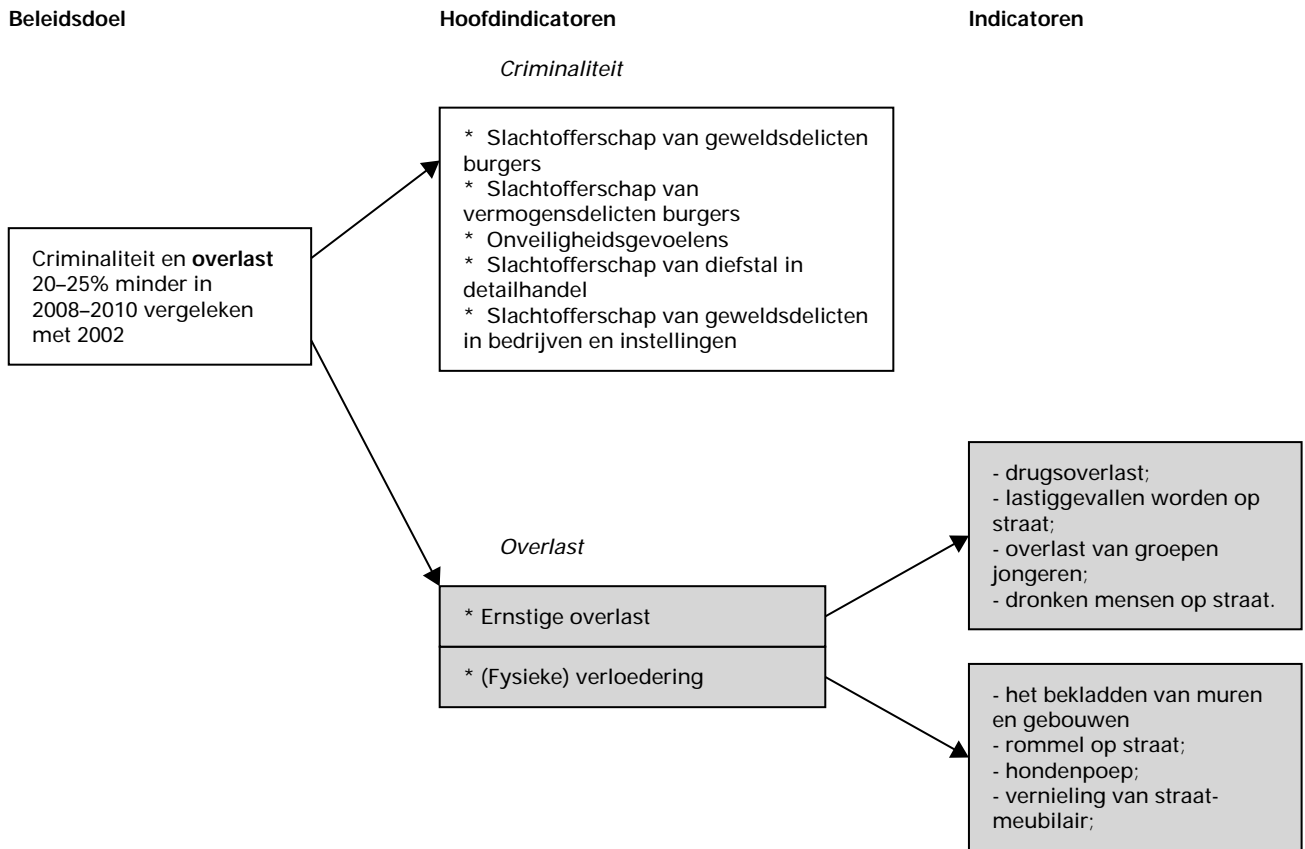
Beleidsdoel

Hoofdindicatoren

Indicatoren

Criminaliteit

* Slachtofferschap van geweldsdelicten burgers
* Slachtofferschap van vermogensdelicten burgers
* Onveiligheidsgevoelens
* Slachtofferschap van diefstal in detailhandel
* Slachtofferschap van geweldsdelicten in bedrijven en instellingen

Criminaliteit en **overlast** 20–25% minder in 2008–2010 vergeleken met 2002

- drugsoverlast;
- lastiggevallen worden op straat;
- overlast van groepen jongeren;
- dronken mensen op straat.

Overlast

* Ernstige overlast

* (Fysieke) verloedering

- het bekladden van muren en gebouwen
- rommel op straat;
- hondenpoep;
- vernieling van straatmeubilair;